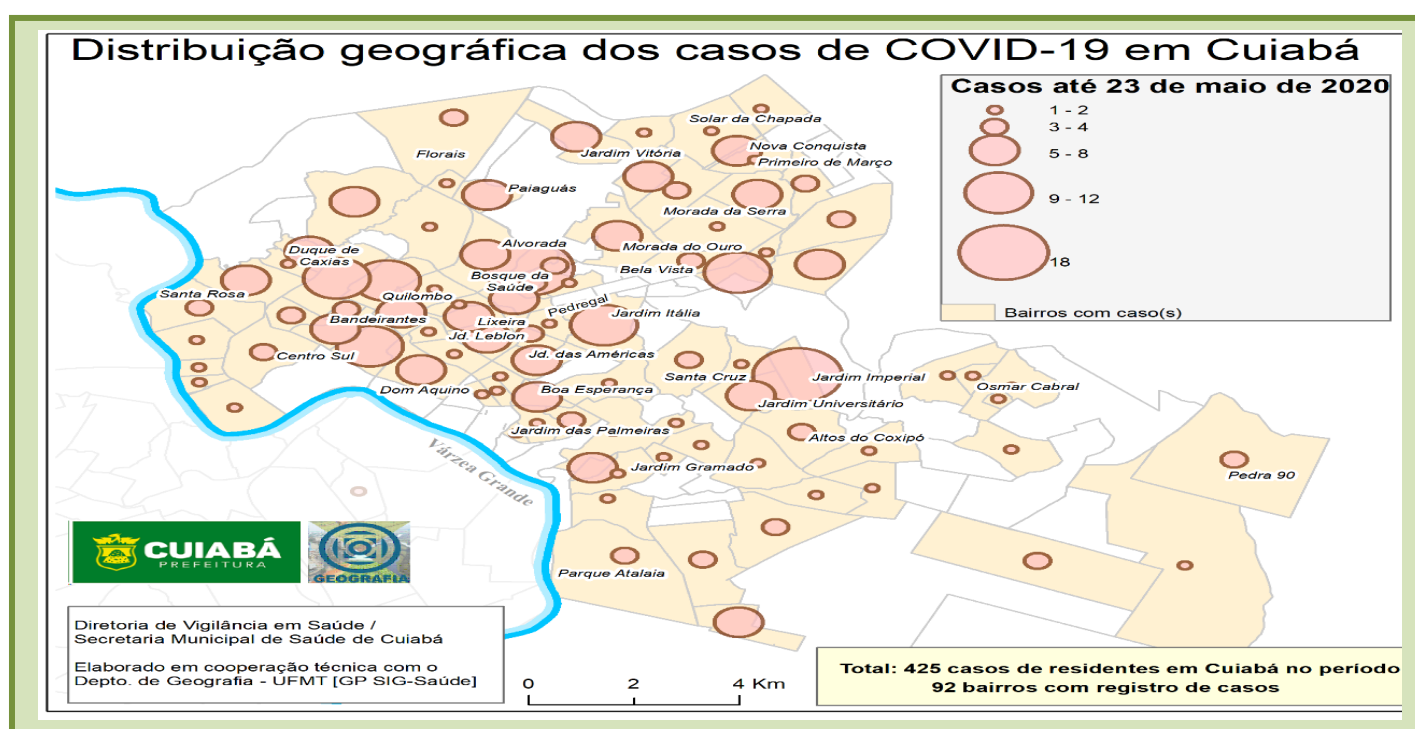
Distribuição geográfica dos casos de COVID-19 em Cuiabá

Casos até 23 de maio de 2020
1 - 2
3 - 4
5 - 8
9 - 12
18
Bairros com caso(s)

Solar da Chapada
Nova Conquista
Primeiro de Março
Florais
Jardim Vitória
Paiaguás
Morada da Serra
Alvorada
Morada do Ouro
Duque de Caxias
Bosque da Saúde
Bela Vista
Santa Rosa
Quilombo
Pedregal
Bandeirantes
Lixeira
Jardim Itália
Jd. Leblon
Centro Sul
Jd. das Américas
Dom Aquino
Boa Esperança
Santa Cruz
Jardim Imperial
Osmar Cabral
Jardim Universitário
Jardim das Palmeiras
Altos do Coxipó
Várzea Grande
Jardim Gramado
Pedra 90
Parque Atalaia

CUIABÁ PREFEITURA
GEOGRAFIA

Diretoria de Vigilância em Saúde / Secretaria Municipal de Saúde de Cuiabá

Elaborado em cooperação técnica com o Depto. de Geografia - UFMT [GP SIG-Saúde]

0 2 4 Km

Total: 425 casos de residentes em Cuiabá no período
92 bairros com registro de casos